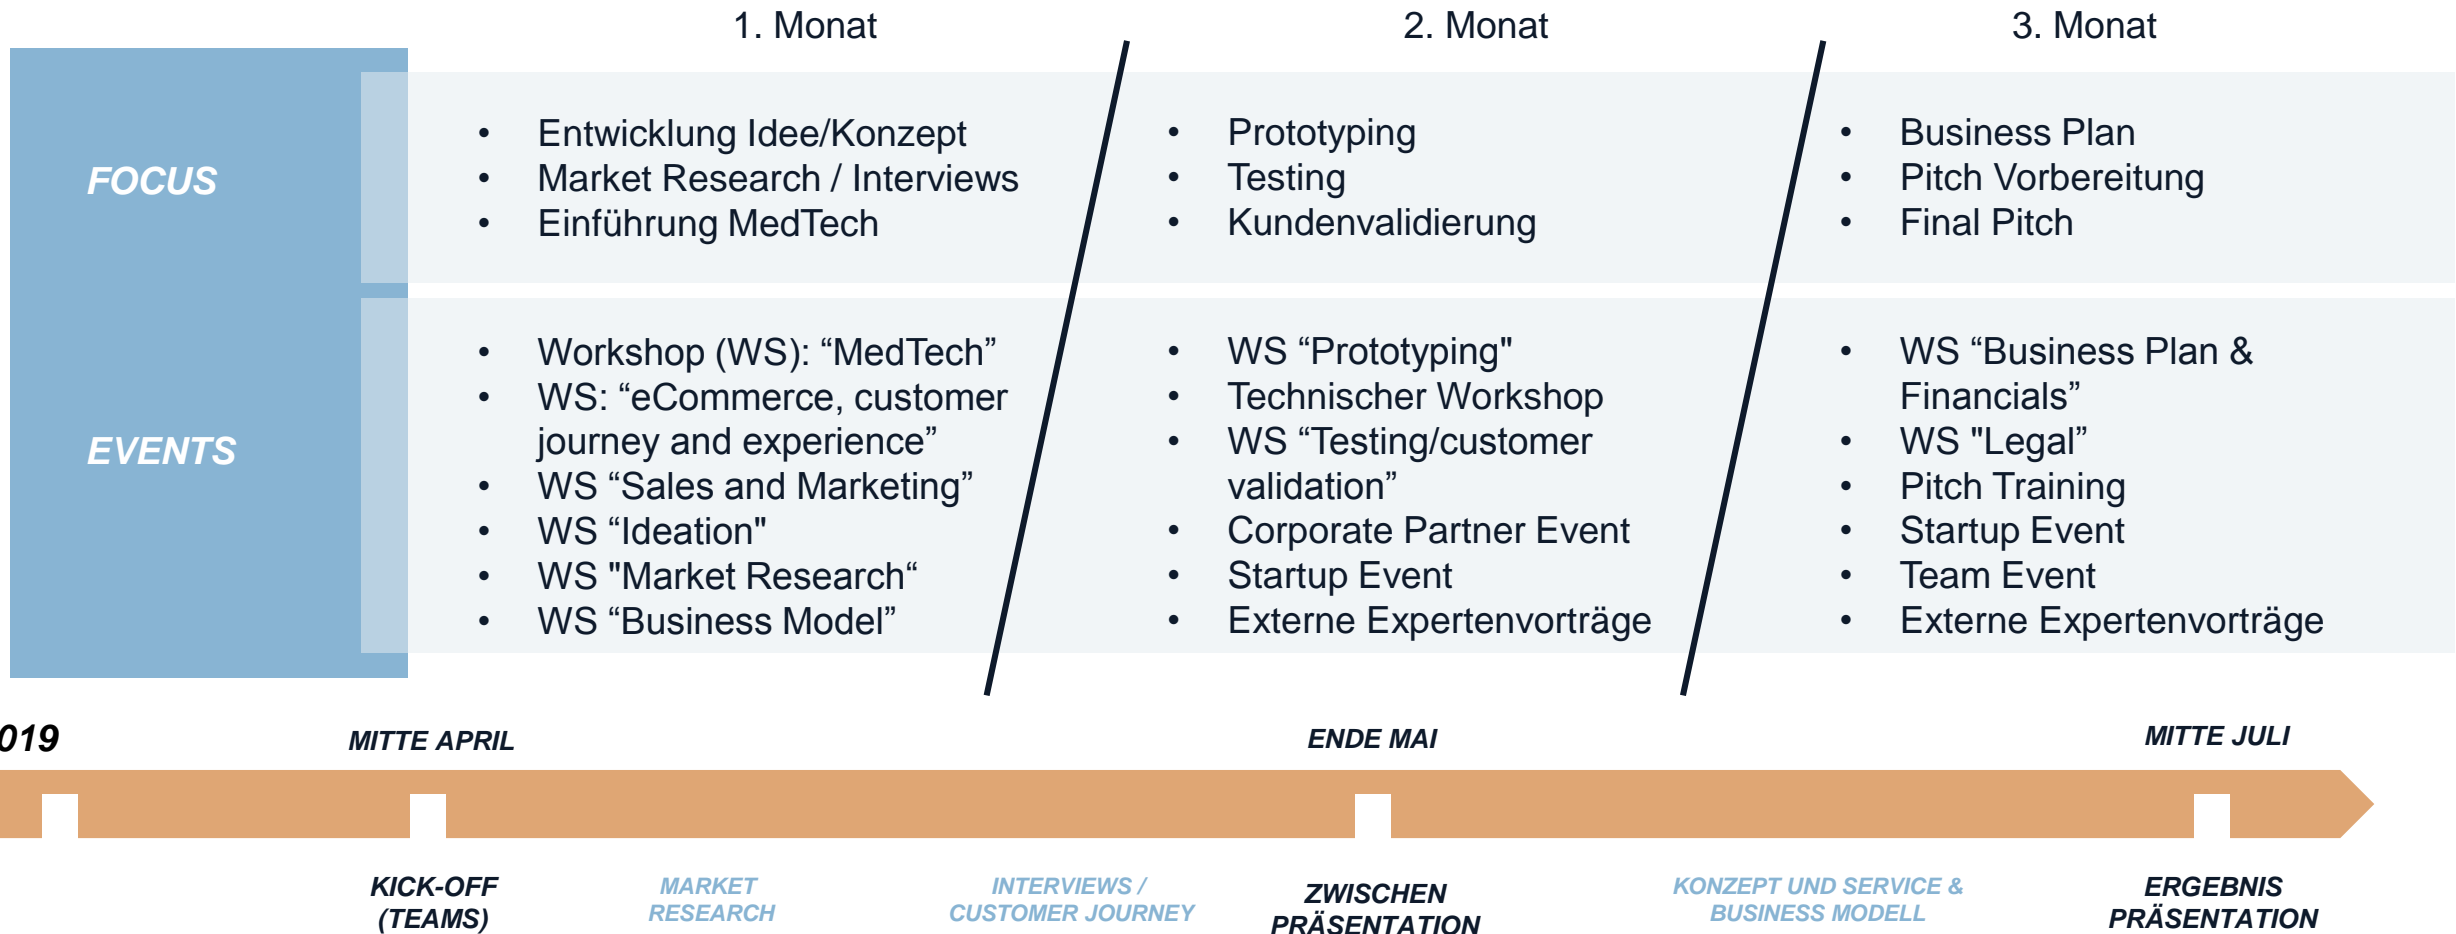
1. Monat

2. Monat

3. Monat

FOCUS

- Entwicklung Idee/Konzept
- Market Research / Interviews
- Einführung MedTech

- Prototyping
- Testing
- Kundenvalidierung

- Business Plan
- Pitch Vorbereitung
- Final Pitch

EVENTS

- Workshop (WS): “MedTech”
- WS: “eCommerce, customer journey and experience”
- WS “Sales and Marketing”
- WS “Ideation"
- WS "Market Research“
- WS “Business Model”

- WS “Prototyping"
- Technischer Workshop
- WS “Testing/customer validation”
- Corporate Partner Event
- Startup Event
- Externe Expertenvorträge

- WS “Business Plan & Financials”
- WS "Legal”
- Pitch Training
- Startup Event
- Team Event
- Externe Expertenvorträge

019

MITTE APRIL

ENDE MAI

MITTE JULI

KICK-OFF (TEAMS)

MARKET RESEARCH

INTERVIEWS / CUSTOMER JOURNEY

ZWISCHEN PRÄSENTATION

KONZEPT UND SERVICE & BUSINESS MODELL

ERGEBNIS PRÄSENTATION